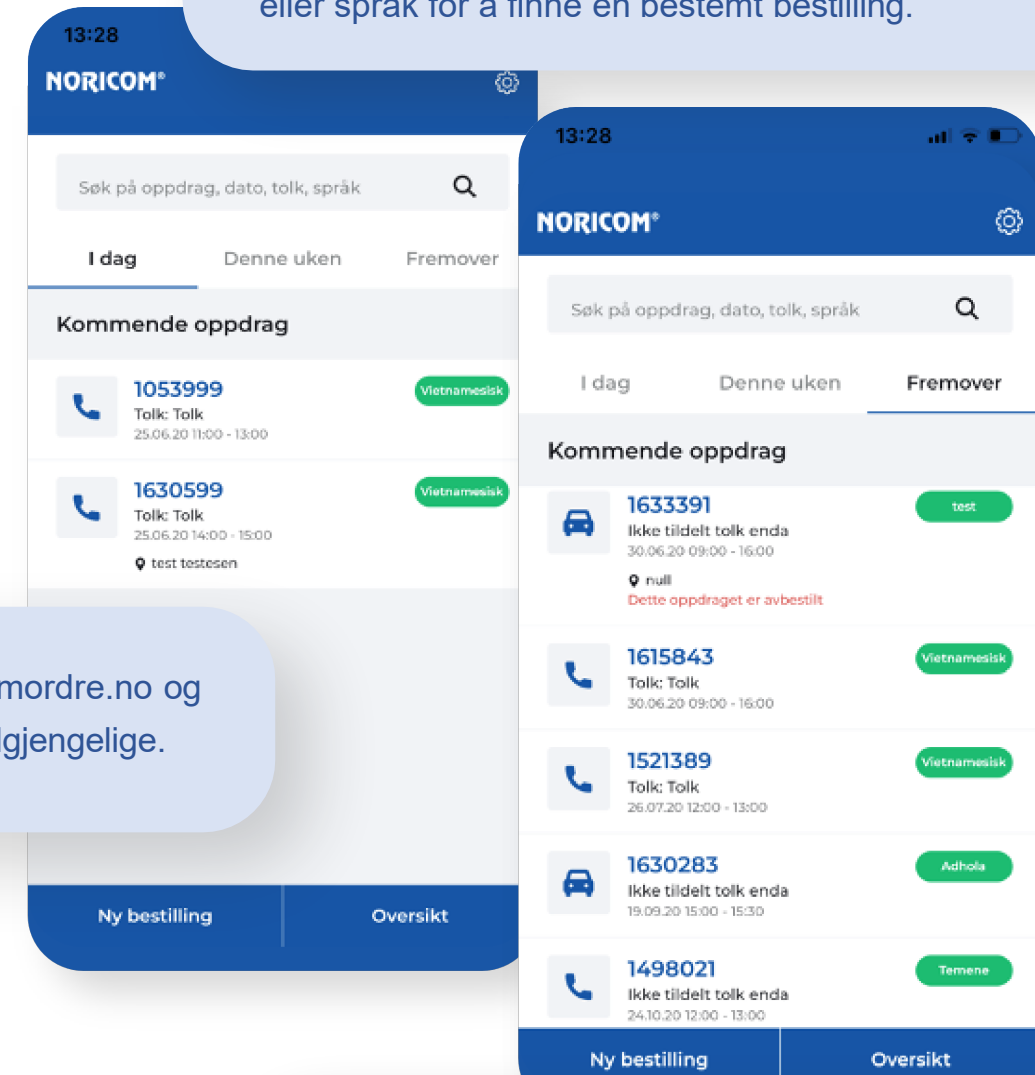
eller språk for å finne en bestemt bestilling.

13:28
NORICOM®

Søk på oppdrag, dato, tolk, språk

I dag
Denne uken
Fremover

Kommende oppdrag

1053999
Tolk: Tolk
25.06.20 11:00 - 13:00
Vietnamesisk

1630599
Tolk: Tolk
25.06.20 14:00 - 15:00
test testesen
Vietnamesisk

mordre.no og
gjengelige.

Ny bestilling
Oversikt

13:28
NORICOM®

Søk på oppdrag, dato, tolk, språk

I dag
Denne uken
Fremover

Kommende oppdrag

1633391
Ikke tildelt tolk enda
30.06.20 09:00 - 16:00
null
Dette oppdraget er avbestilt
test

1615843
Tolk: Tolk
30.06.20 09:00 - 16:00
Vietnamesisk

1521389
Tolk: Tolk
26.07.20 12:00 - 13:00
Vietnamesisk

1630283
Ikke tildelt tolk enda
19.09.20 15:00 - 15:30
Adhola

1498021
Ikke tildelt tolk enda
24.10.20 12:00 - 13:00
Temene

Ny bestilling
Oversikt